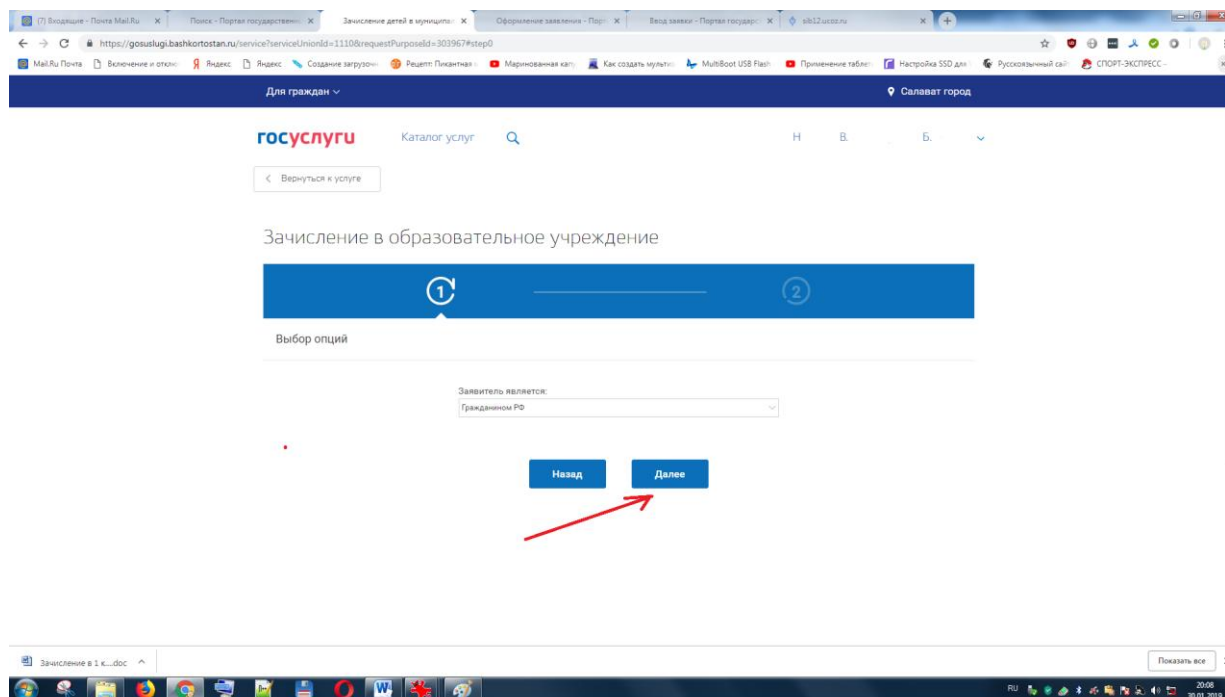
(7) Входящие - Почта Mail.Ru × | Поиск - Портал государственн × | Зачисление детей в муниципал × | Оформление заявления - Порт × | Ввод заявки - Портал государс × | sib12.ucoz.ru ×

https://gosuslugi.bashkortostan.ru/service?serviceUnionId=1110&requestPurposeId=303967#step0

Mail.Ru Почта | Включение и отклю | Яндекс | Яндекс | Создание загрузочн | Рецепт: Пикантная | Маринованная капу | Как создать мульти | MultiBoot USB Flash | Применение таблет | Настройка SSD для | Русскоязычный сай | СПОРТ-ЭКСПРЕСС -

Для граждан

Салават город

госуслуги Каталог услуг

Н В. Б.

< Вернуться к услуге

Зачисление в образовательное учреждение

1 2

Выбор опций

Заявитель является:

Гражданином РФ

Назад Далее

Зачисление в 1 к....doc

Показать все

RU 20:08 30.01.2019